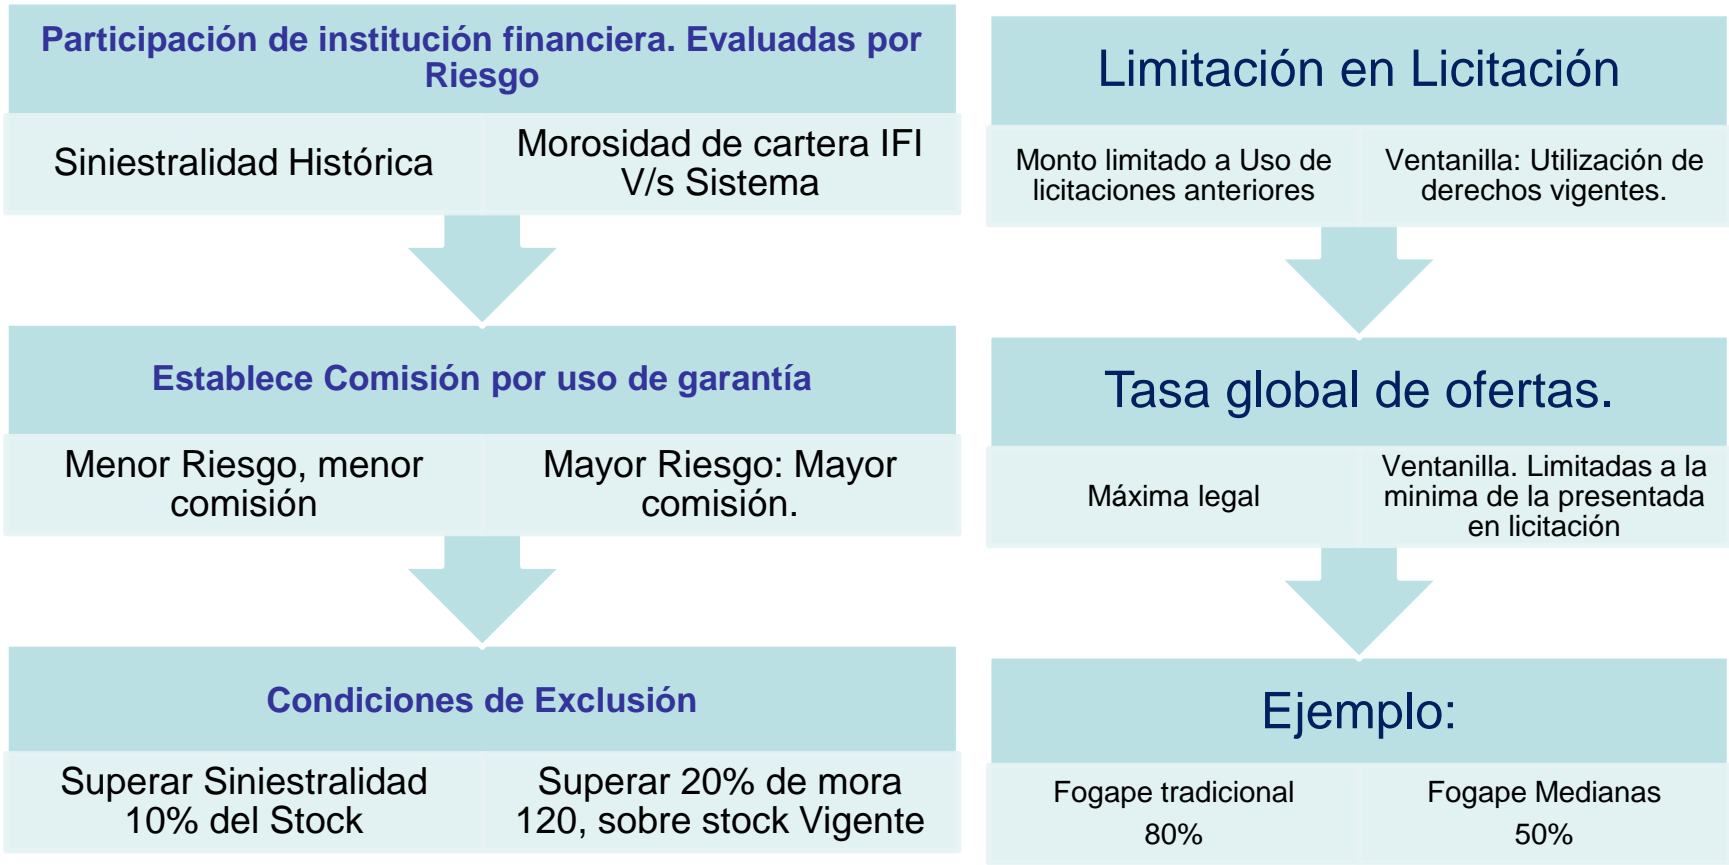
Participación de institución financiera. Evaluadas por Riesgo

Siniestralidad Histórica

Morosidad de cartera IFI V/s Sistema

Establece Comisión por uso de garantía

Menor Riesgo, menor comisión

Mayor Riesgo: Mayor comisión.

Condiciones de Exclusión

Superar Siniestralidad 10% del Stock

Superar 20% de mora 120, sobre stock Vigente

Limitación en Licitación

Monto limitado a Uso de licitaciones anteriores

Ventanilla: Utilización de derechos vigentes.

Tasa global de ofertas.

Máxima legal

Ventanilla. Limitadas a la minima de la presentada en licitación

Ejemplo:

Fogape tradicional 80%

Fogape Medianas 50%